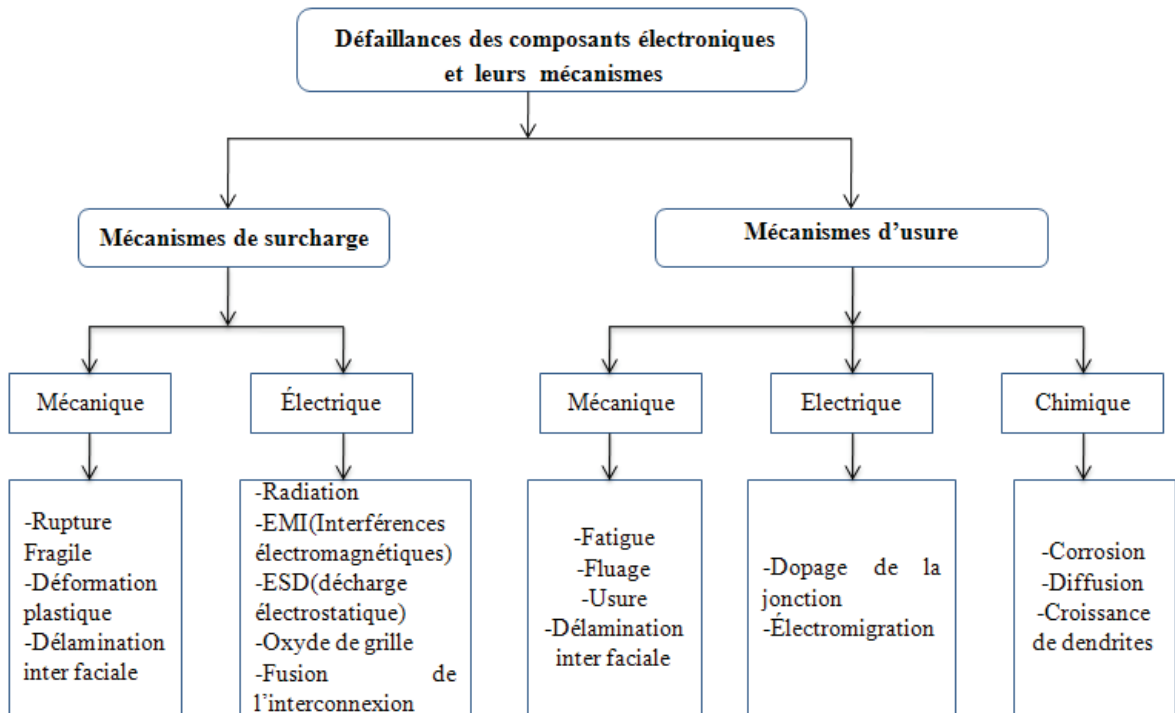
Défaillances des composants électroniques et leurs mécanismes

Mécanismes de surcharge

Mécanismes d'usure

Mécanique

-Rupture Fragile
-Déformation plastique
-Délamination inter faciale

Électrique

-Radiation
-EMI(Interférences électromagnétiques)
-ESD(décharge électrostatique)
-Oxyde de grille
-Fusion de l'interconnexion

Mécanique

-Fatigue
-Fluage
-Usure
-Délamination inter faciale

Electrique

-Dopage de la jonction
-Électromigration

Chimique

-Corrosion
-Diffusion
-Croissance de dendrites